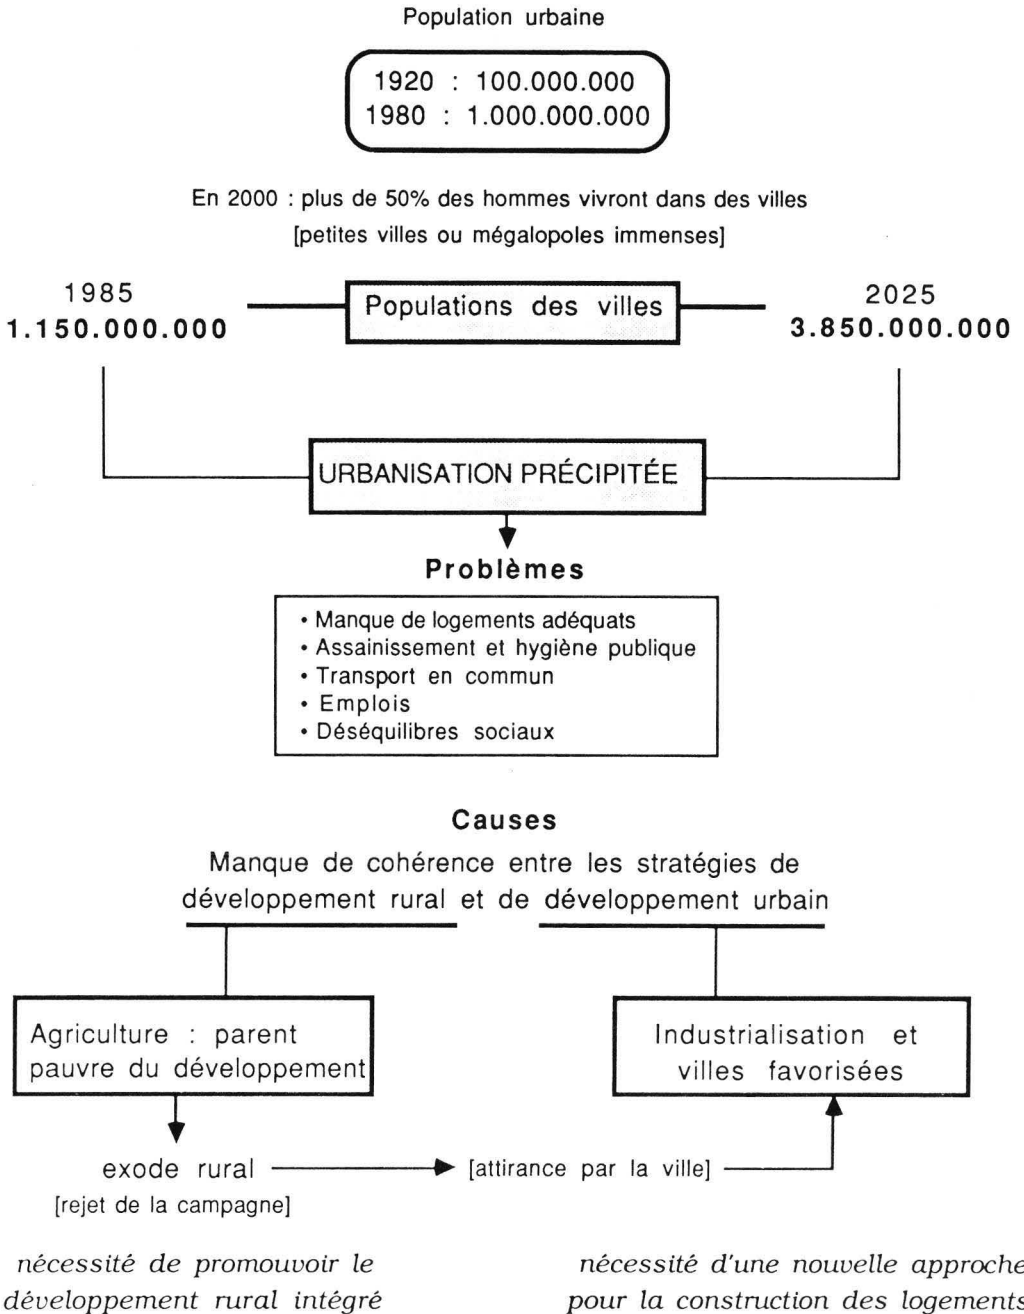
Population urbaine

1920 : 100.000.000
1980 : 1.000.000.000

En 2000 : plus de 50% des hommes vivront dans des villes
[petites villes ou mégalopoles immenses]

1985
1.150.000.000

Populations des villes

2025
3.850.000.000

URBANISATION PRÉCIPITÉE

Problèmes

• Manque de logements adéquats
• Assainissement et hygiène publique
• Transport en commun
• Emplois
• Déséquilibres sociaux

Causes

Manque de cohérence entre les stratégies de développement rural et de développement urbain

Agriculture : parent pauvre du développement

Industrialisation et villes favorisées

exode rural
[rejet de la campagne]

[attirance par la ville]

nécessité de promouvoir le développement rural intégré

nécessité d'une nouvelle approche pour la construction des logements